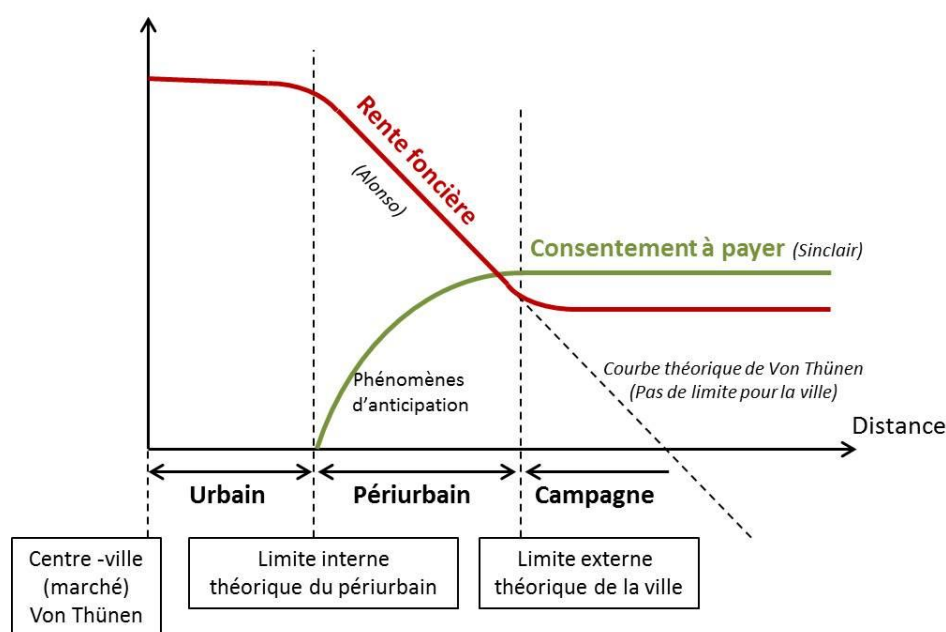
Rente foncière

(Alonso)

Consentement à payer (Sinclair)

Courbe théorique de Von Thünen (Pas de limite pour la ville)

Phénomènes d'anticipation

Distance

Urbain

Périurbain

Campagne

Centre -ville (marché) Von Thünen

Limite interne théorique du périurbain

Limite externe théorique de la ville